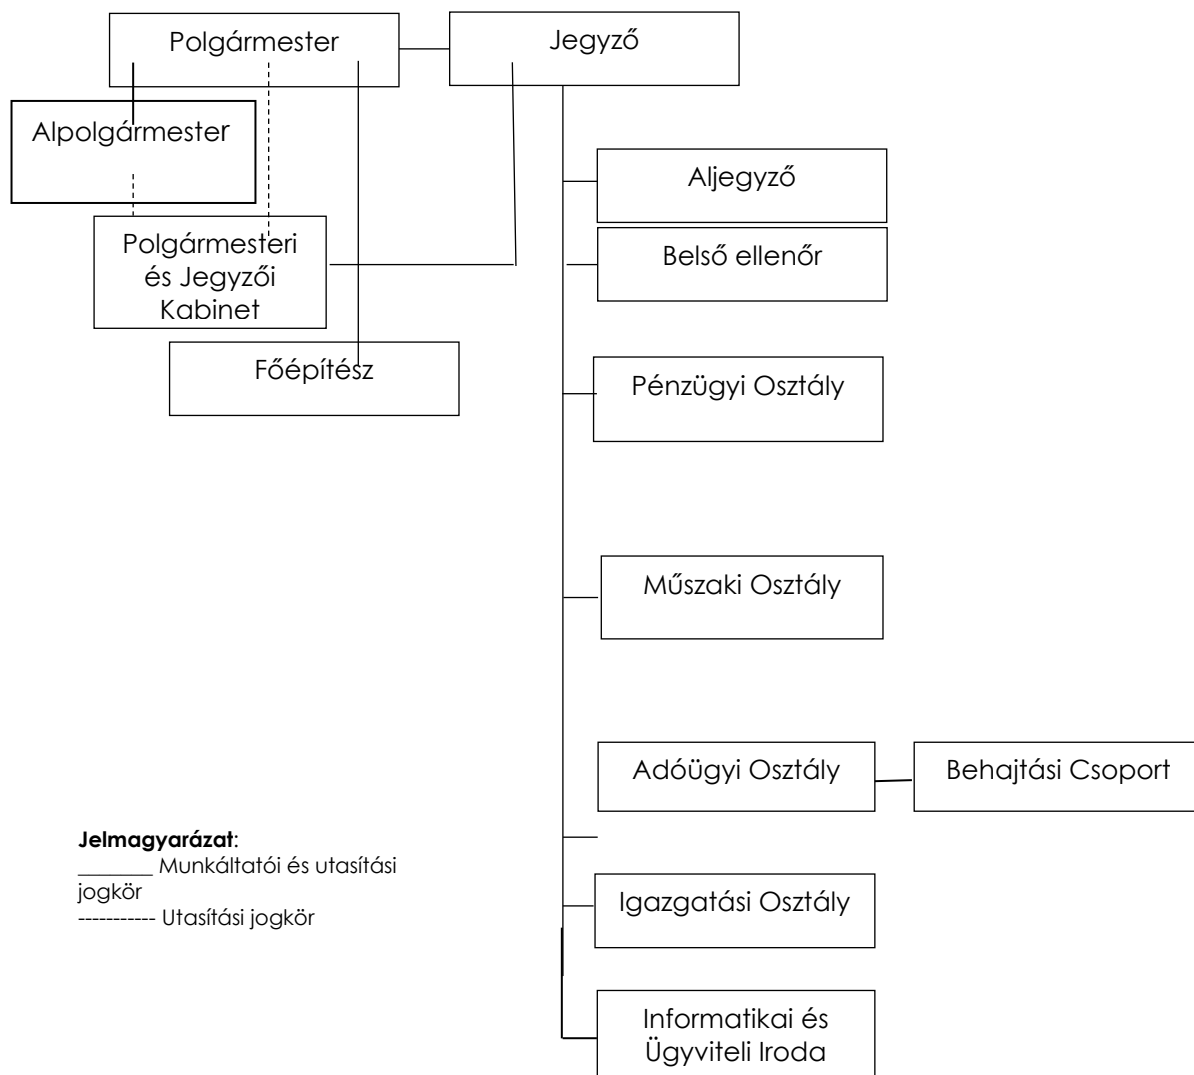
Polgármester

Jegyző

Alpolgármester

Polgármesteri és Jegyzői Kabinet

Főépítész

Aljegyző

Belső ellenőr

Pénzügyi Osztály

Műszaki Osztály

Adóügyi Osztály

Behajtási Csoport

Igazgatási Osztály

Informatikai és Ügyviteli Iroda

**Jelmagyarázat**:
_______ Munkáltatói és utasítási jogkör
----------- Utasítási jogkör